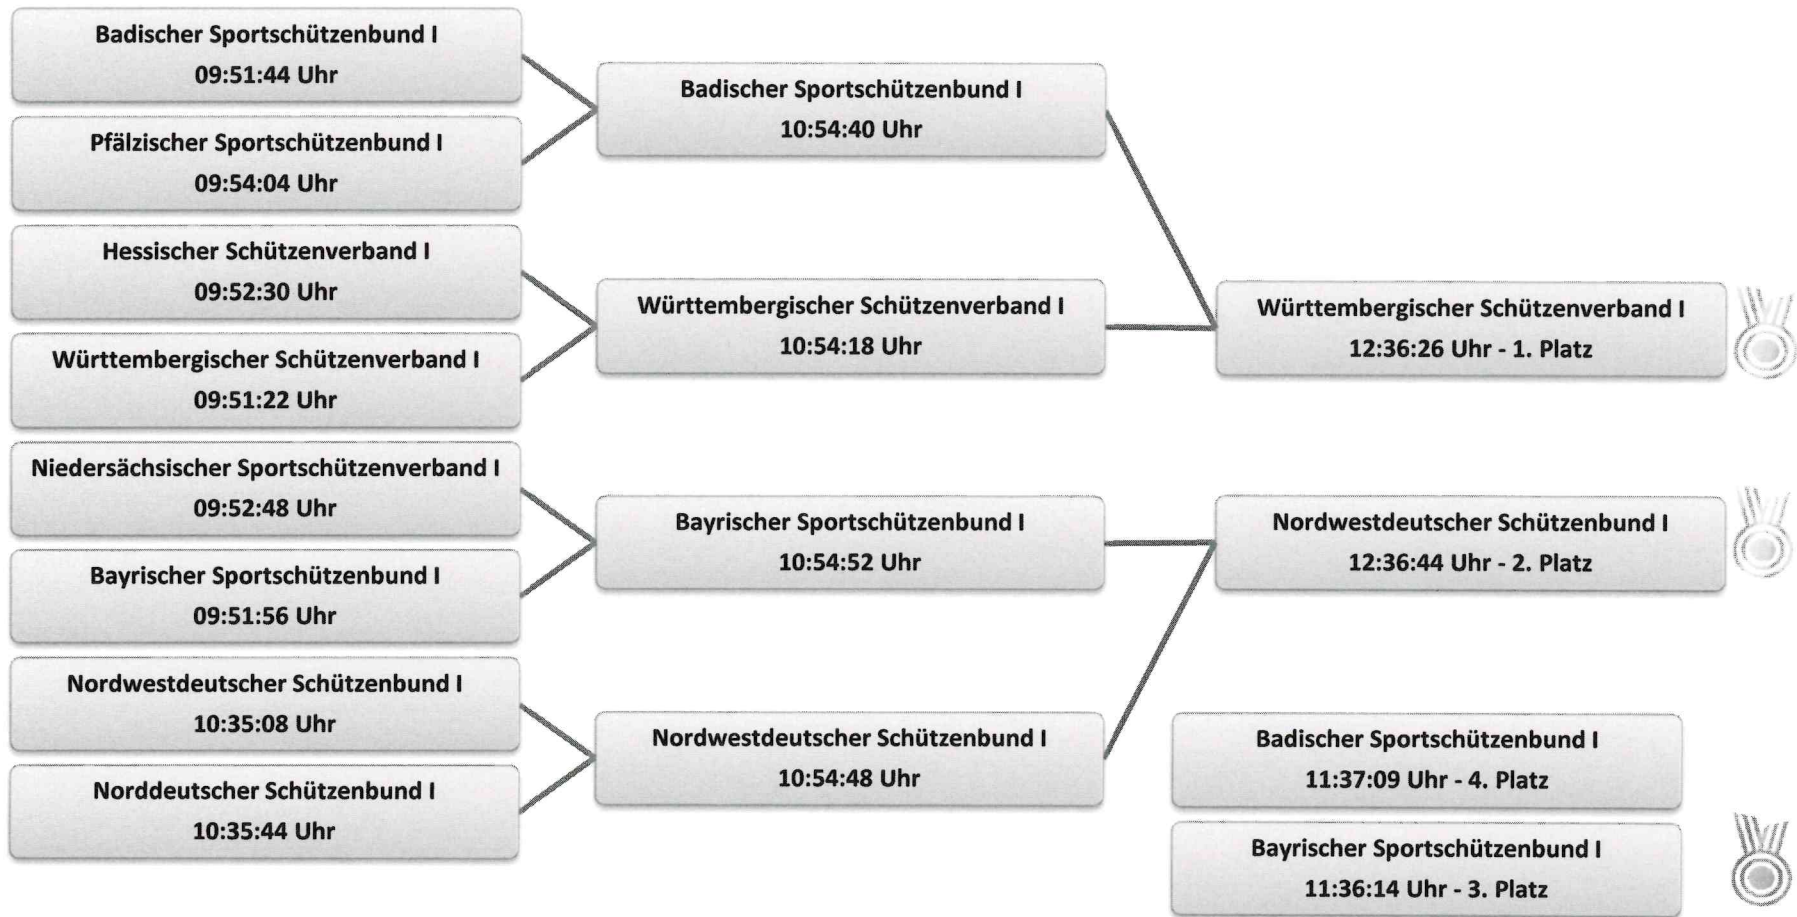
Badischer Sportschützenbund I
09:51:44 Uhr

Pfälzischer Sportschützenbund I
09:54:04 Uhr

Hessischer Schützenverband I
09:52:30 Uhr

Württembergischer Schützenverband I
09:51:22 Uhr

Niedersächsischer Sportschützenverband I
09:52:48 Uhr

Bayrischer Sportschützenbund I
09:51:56 Uhr

Nordwestdeutscher Schützenbund I
10:35:08 Uhr

Norddeutscher Schützenbund I
10:35:44 Uhr

Badischer Sportschützenbund I
10:54:40 Uhr

Württembergischer Schützenverband I
10:54:18 Uhr

Bayrischer Sportschützenbund I
10:54:52 Uhr

Nordwestdeutscher Schützenbund I
10:54:48 Uhr

Württembergischer Schützenverband I
12:36:26 Uhr - 1. Platz

Nordwestdeutscher Schützenbund I
12:36:44 Uhr - 2. Platz

Badischer Sportschützenbund I
11:37:09 Uhr - 4. Platz

Bayrischer Sportschützenbund I
11:36:14 Uhr - 3. Platz